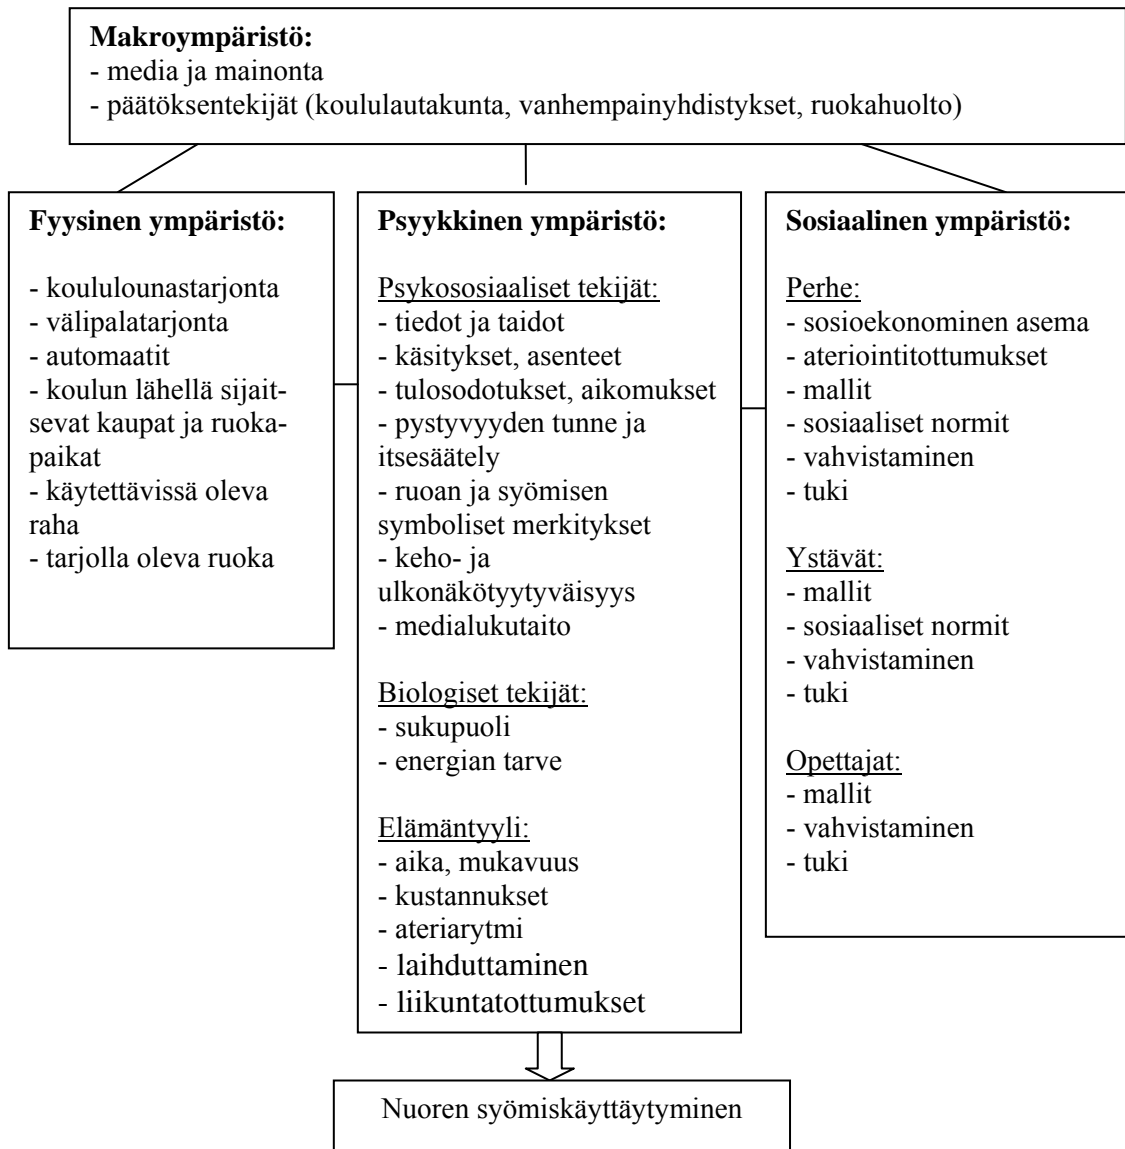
**Makroympäristö:**
- media ja mainonta
- päätöksentekijät (koululautakunta, vanhempainyhdistykset, ruokahuolto)

**Fyysinen ympäristö:**

- koululounastarjonta
- välipalatarjonta
- automaatit
- koulun lähellä sijaitsevat kaupat ja ruokapaikat
- käytettävissä oleva raha
- tarjolla oleva ruoka

**Psyykkinen ympäristö:**

Psykososiaaliset tekijät:
- tiedot ja taidot
- käsitykset, asenteet
- tulosodotukset, aikomukset
- pystyvyyden tunne ja itsesäätely
- ruoan ja syömisen symboliset merkitykset
- keho- ja ulkonäkötyytyväisyys
- medialukutaito

Biologiset tekijät:
- sukupuoli
- energian tarve

Elämäntyyli:
- aika, mukavuus
- kustannukset
- ateriarytmi
- laihduttaminen
- liikuntatottumukset

**Sosiaalinen ympäristö:**

Perhe:
- sosioekonominen asema
-ateriointitottumukset
- mallit
- sosiaaliset normit
- vahvistaminen
- tuki

Ystävät:
- mallit
- sosiaaliset normit
- vahvistaminen
- tuki

Opettajat:
- mallit
- vahvistaminen
- tuki

Nuoren syömiskäyttäytyminen